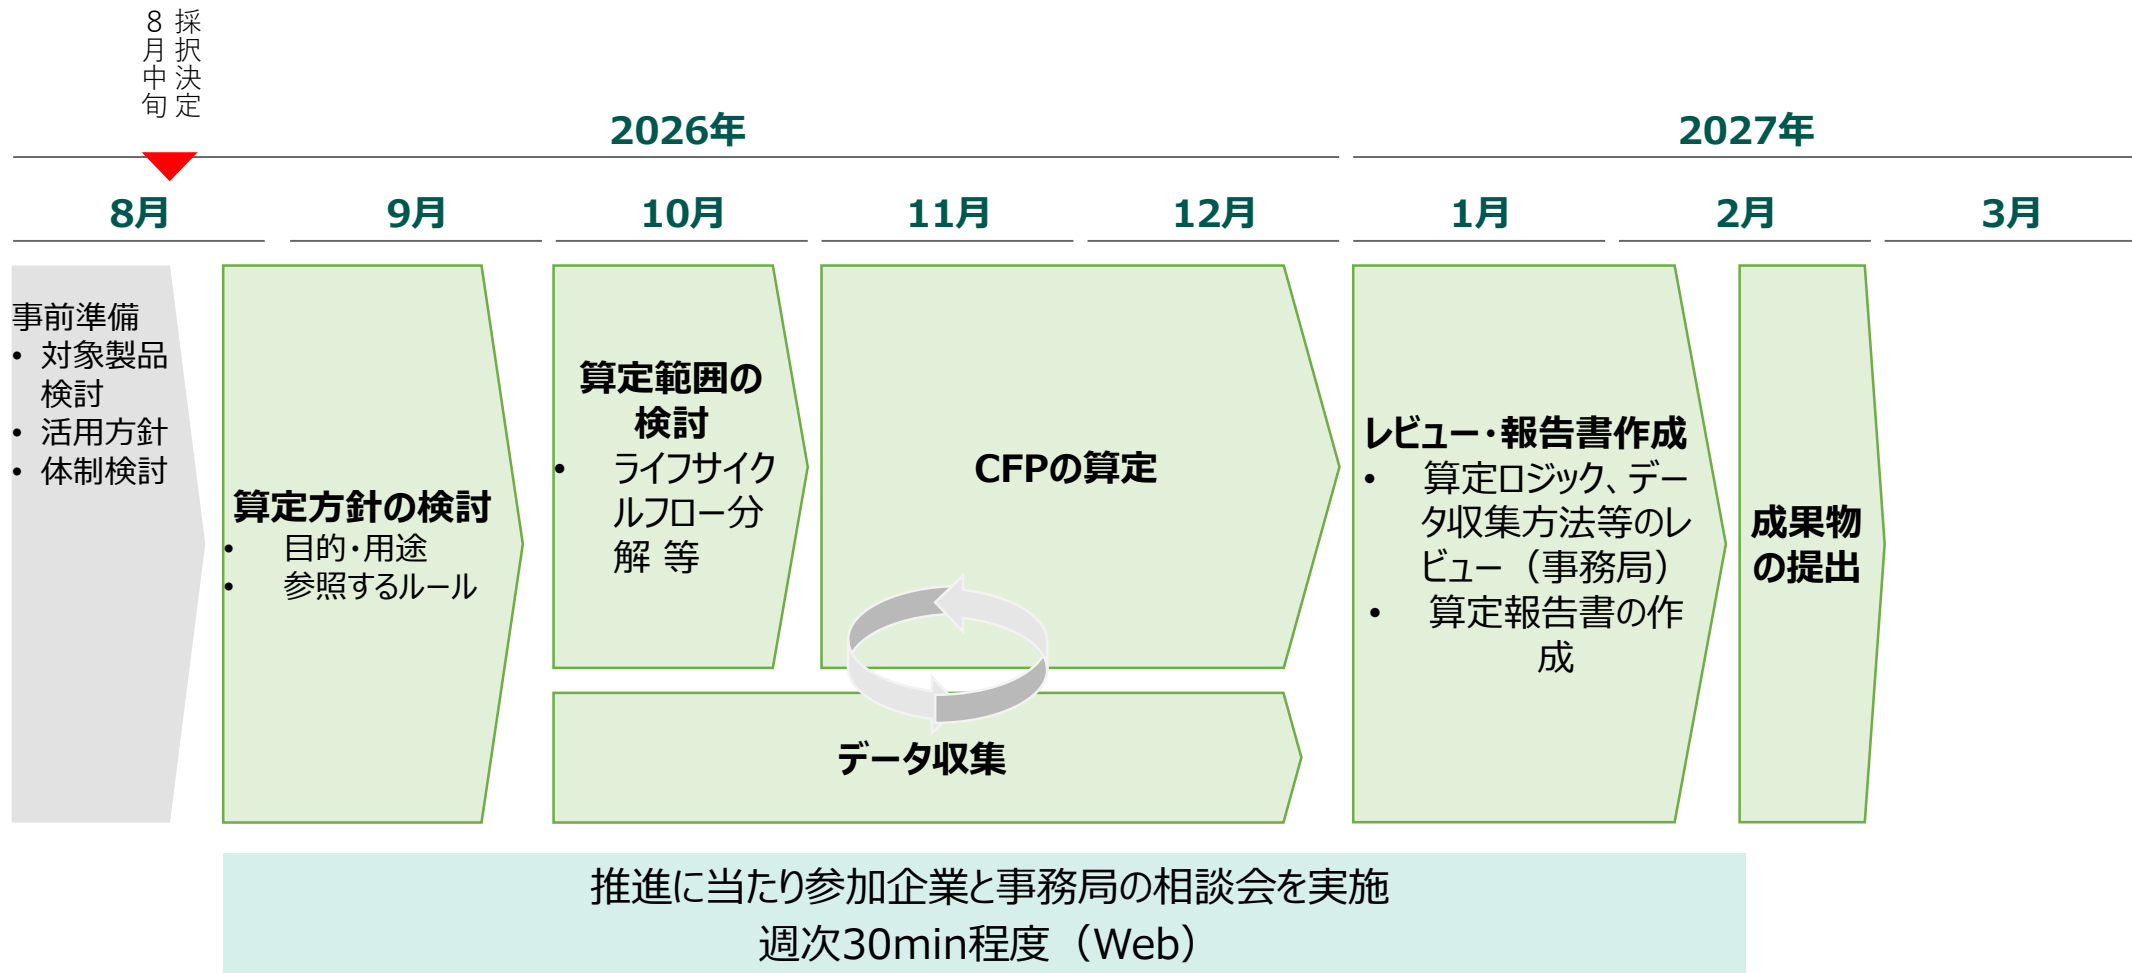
8月中旬 採択決定

2026年

2027年

8月

9月

10月

11月

12月

1月

2月

3月

事前準備
• 対象製品検討
• 活用方針
• 体制検討

算定方針の検討
• 目的･用途
• 参照するルール

算定範囲の検討
• ライフサイクルフロー分解 等

CFPの算定

データ収集

レビュー･報告書作成
• 算定ロジック、データ収集方法等のレビュー（事務局）
• 算定報告書の作成

成果物の提出

推進に当たり参加企業と事務局の相談会を実施
週次30min程度（Web）